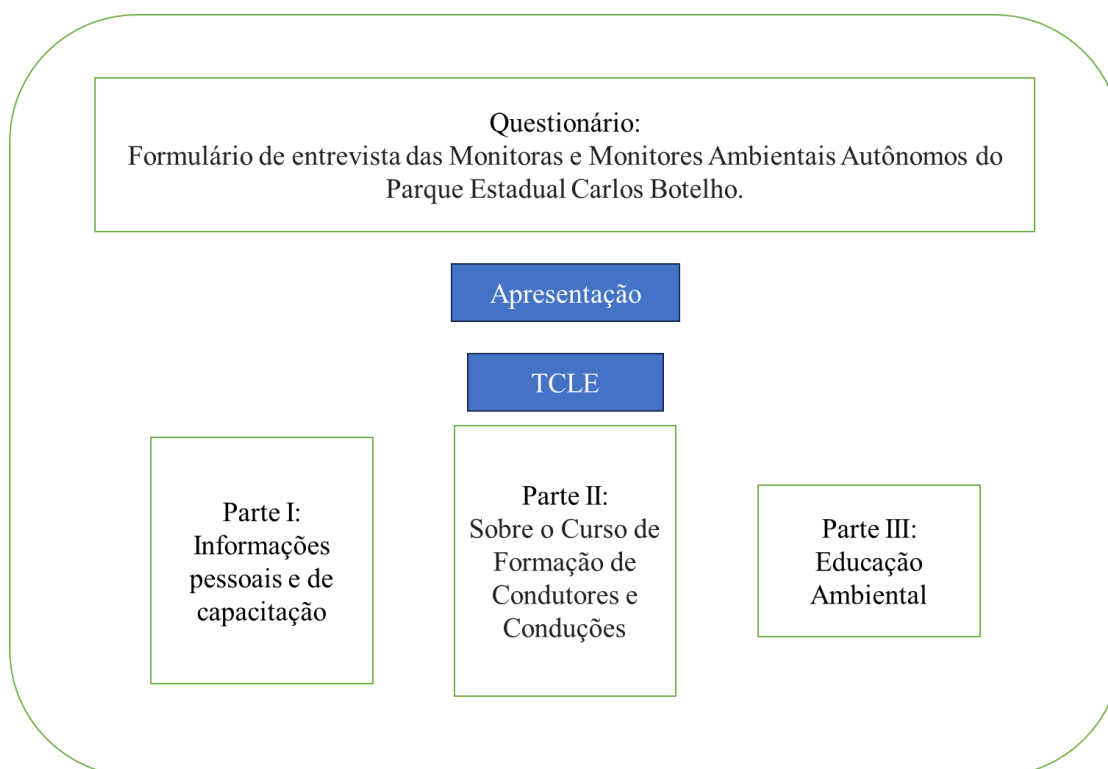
Questionário:
Formulário de entrevista das Monitoras e Monitores Ambientais Autônomos do Parque Estadual Carlos Botelho.

Apresentação

TCLE

Parte I:
Informações pessoais e de capacitação

Parte II:
Sobre o Curso de Formação de Condutores e Conduções

Parte III:
Educação Ambiental